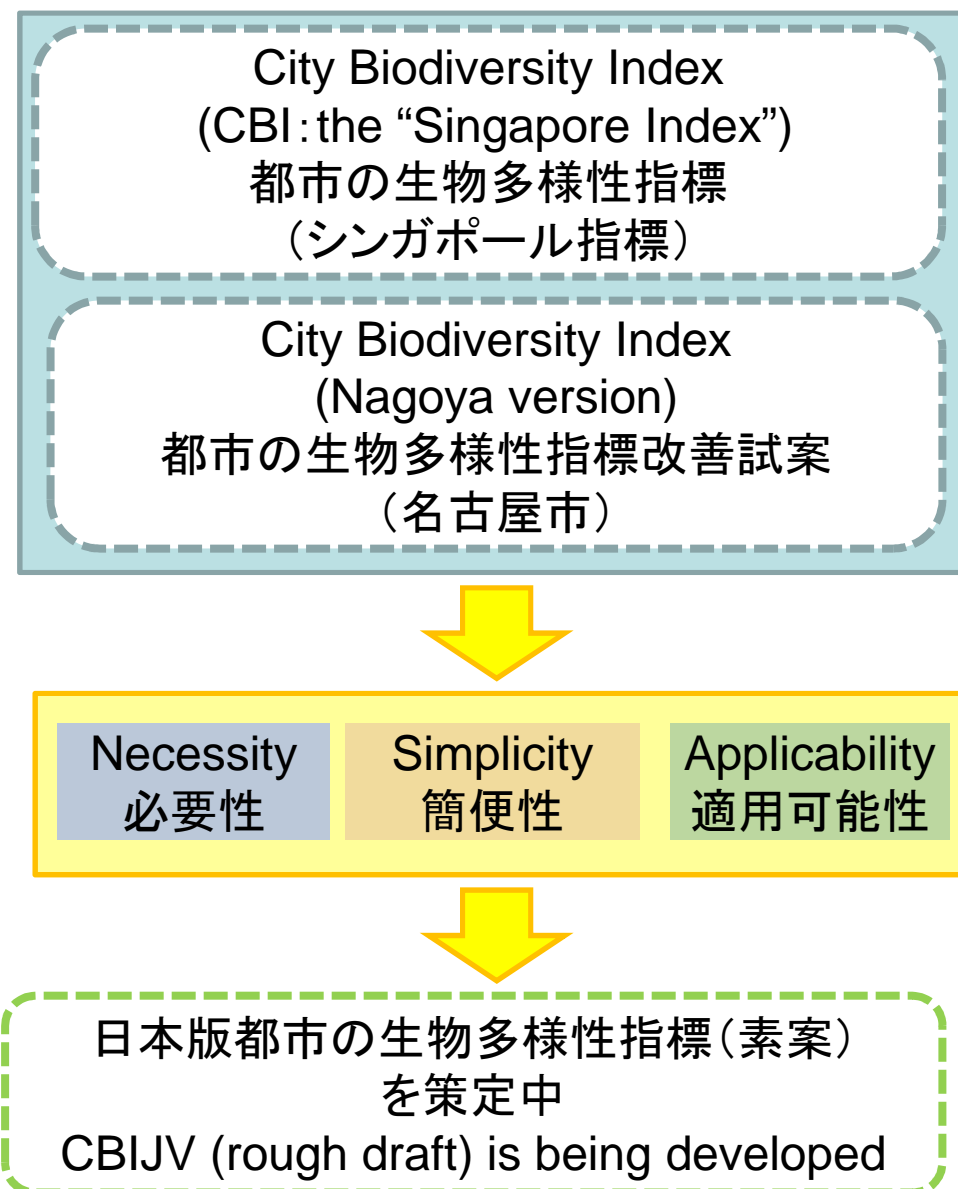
City Biodiversity Index
(CBI: the “Singapore Index”)
都市の生物多様性指標
(シンガポール指標)

City Biodiversity Index
(Nagoya version)
都市の生物多様性指標改善試案
(名古屋市)

Necessity
必要性

Simplicity
簡便性

Applicability
適用可能性

日本版都市の生物多様性指標(素案)
を策定中
CBIJV (rough draft) is being developed